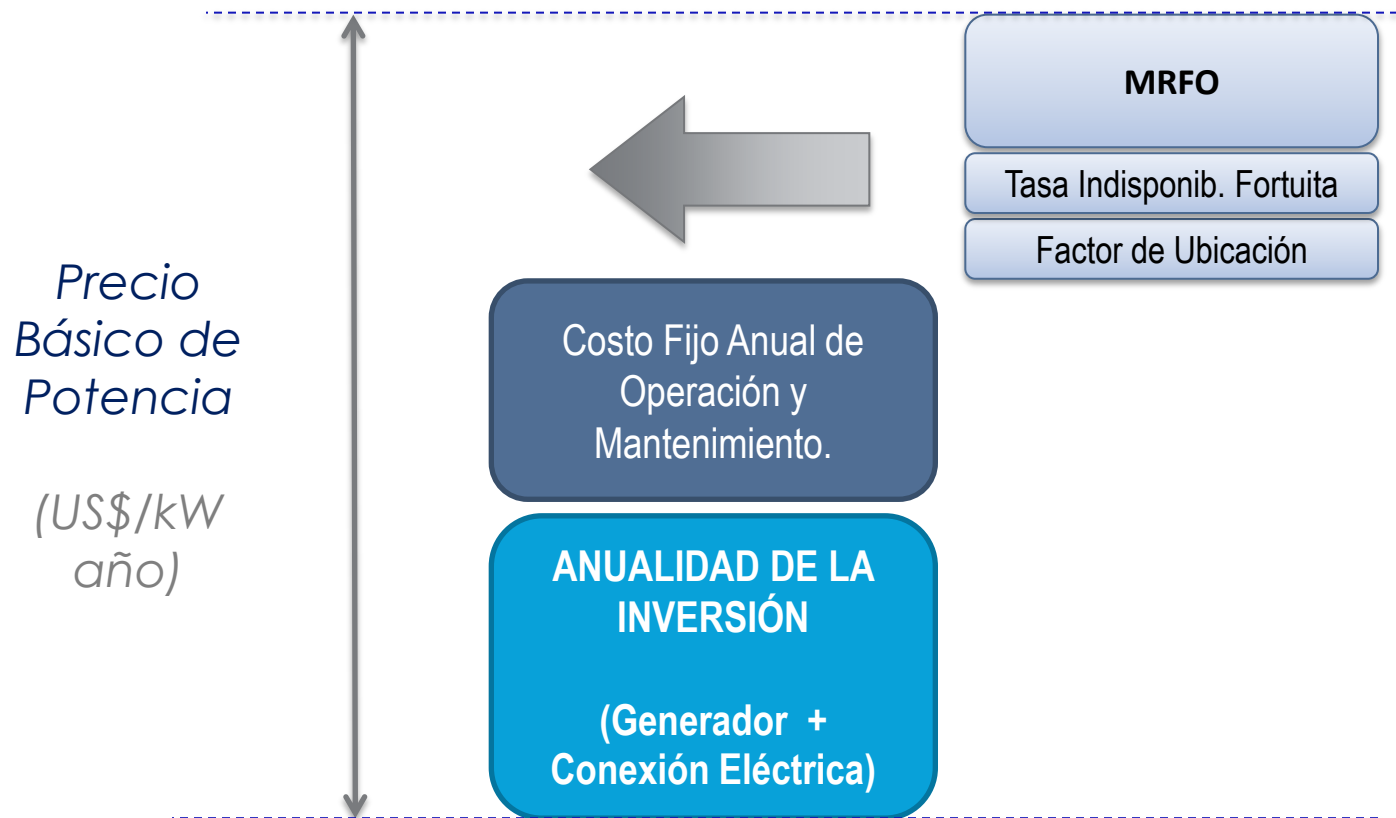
Precio Básico de Potencia

(US$/kW año)

MRFO

Tasa Indisponib. Fortuita

Factor de Ubicación

Costo Fijo Anual de Operación y Mantenimiento.

ANUALIDAD DE LA INVERSIÓN

(Generador + Conexión Eléctrica)